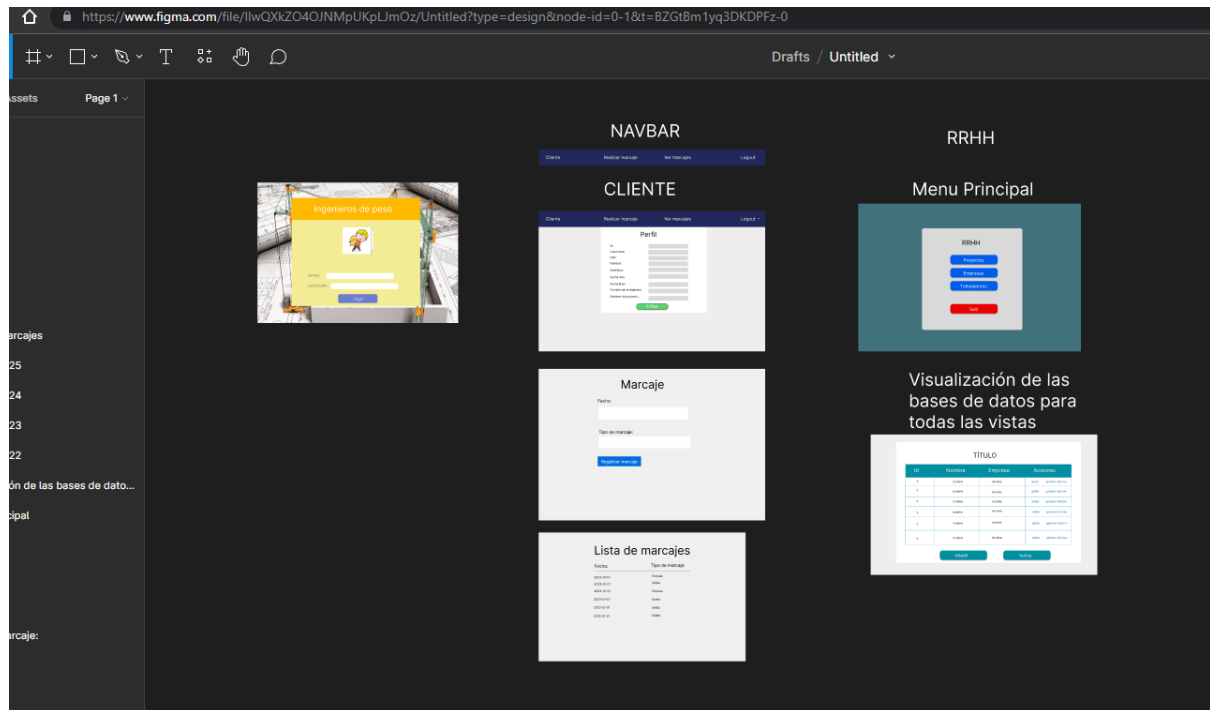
https://www.figma.com/file/IlwQXkZO4OJNMpUKpLJmOz/Untitled?type=design&node-id=0-1&t=BZGtBm1yq3DKDPFz-0

Drafts / Untitled

Assets Page 1

arcajes
25
24
23
22
ón de las bases de dato...
cipal
arcaje:

NAVBAR
Cliente Realizar marcaje Ver marcajes Logout

CLIENTE
Cliente Realizar marcaje Ver marcajes Logout
Perfil
Editar

RRHH

Menu Principal
RRHH
Proyectos
Empresa
Trabajadores
Salir

Ingenieros de peso
Login

Marcaje
Fecha:
Tipo de marcaje:
Registrar marcaje

Visualización de las bases de datos para todas las vistas

TÍTULO
| Id | Nombre | Empresa | Acciones |
|---|---|---|---|
| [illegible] | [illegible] | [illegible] | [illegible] |

Añadir Volver

Lista de marcajes
Fecha Tipo de marcaje